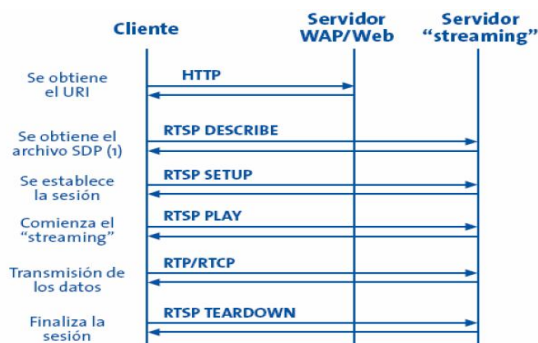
Cliente

Servidor WAP/Web

Servidor "streaming"

Se obtiene el URI

HTTP

Se obtiene el archivo SDP (1)

RTSP DESCRIBE

Se establece la sesión

RTSP SETUP

Comienza el "streaming"

RTSP PLAY

Transmisión de los datos

RTP/RTCP

Finaliza la sesión

RTSP TEARDOWN